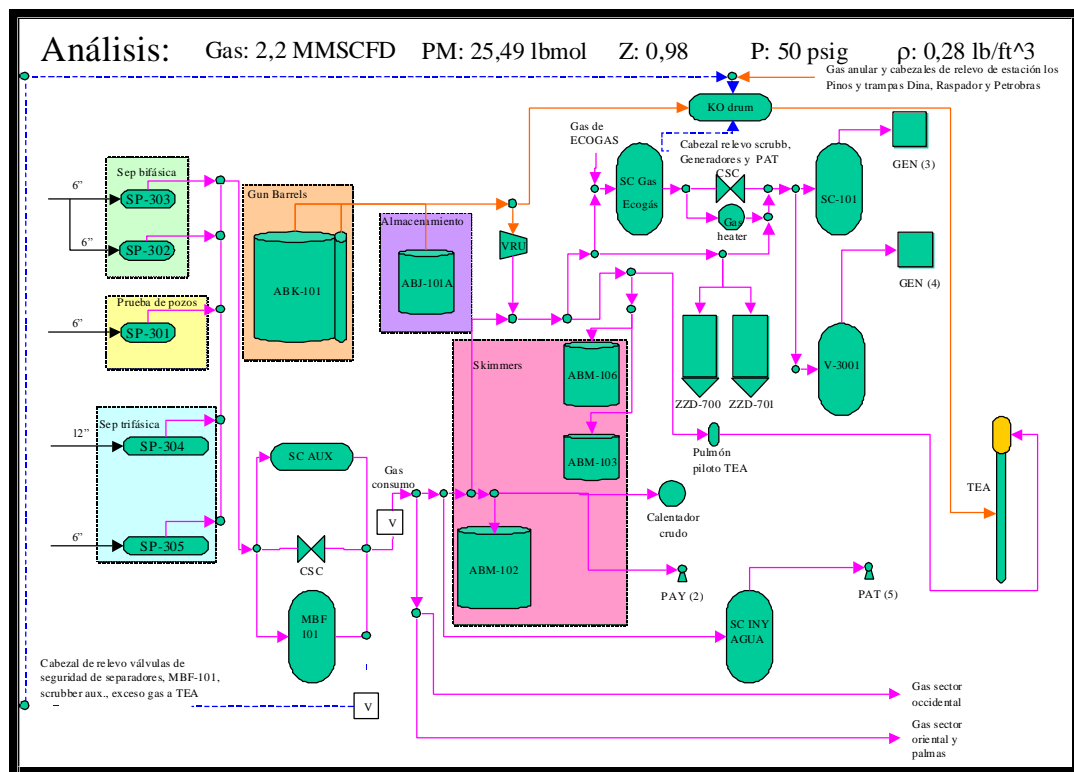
Análisis: Gas: 2,2 MMSCFD PM: 25,49 lbmol Z: 0,98 P: 50 psig ρ: 0,28 lb/ft^3

Gas anular y cabezales de relevo de estación los Pinos y trampas Dina, Raspador y Petrobras

KO drum

Gas de ECOGAS

Cabezal relevo scrubb, Generadores y PAT

CSC

SC Gas Ecogás

Gas heater

SC-101

GEN (3)

GEN (4)

Sep bifásica

6"

SP-303

6"

SP-302

Gun Barrels

ABK-101

Almacenamiento

ABJ-101A

VRU

Prueba de pozos

6"

SP-301

Skimmers

ABM-106

ABM-103

ABM-102

ZZD-700 ZZD-701

V-3001

Sep trifásica

12"

SP-304

6"

SP-305

SC AUX

Gas consumo

V

CSC

Pulmón piloto TEA

TEA

Calentador crudo

PAY (2)

PAT (5)

MBF 101

SC INY AGUA

Cabezal de relevo válvulas de seguridad de separadores, MBF-101, scrubber aux., exceso gas a TEA

V

Gas sector occidental

Gas sector oriental y palmas